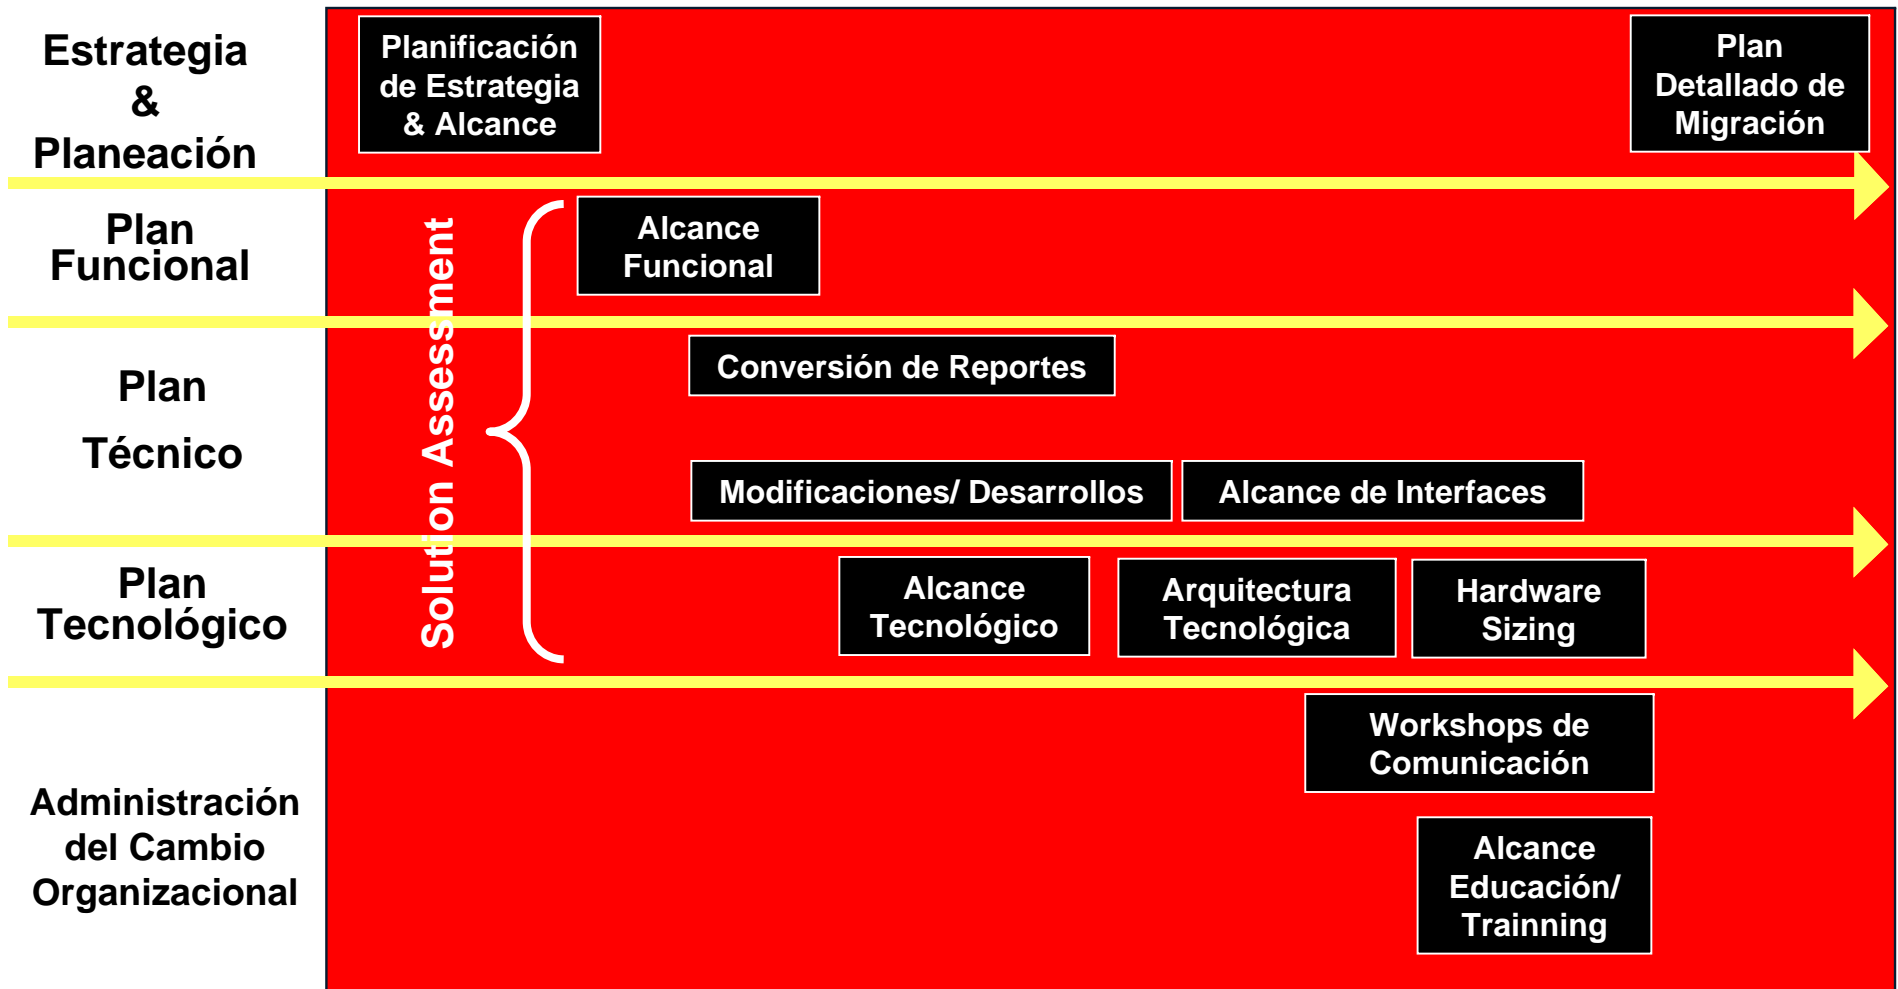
Estrategia & Planeación

Planificación de Estrategia & Alcance

Plan Detallado de Migración

Plan Funcional

Solution Assessment

Alcance Funcional

Plan Técnico

Conversión de Reportes

Modificaciones/ Desarrollos

Alcance de Interfaces

Plan Tecnológico

Alcance Tecnológico

Arquitectura Tecnológica

Hardware Sizing

Administración del Cambio Organizacional

Workshops de Comunicación

Alcance Educación/ Trainning